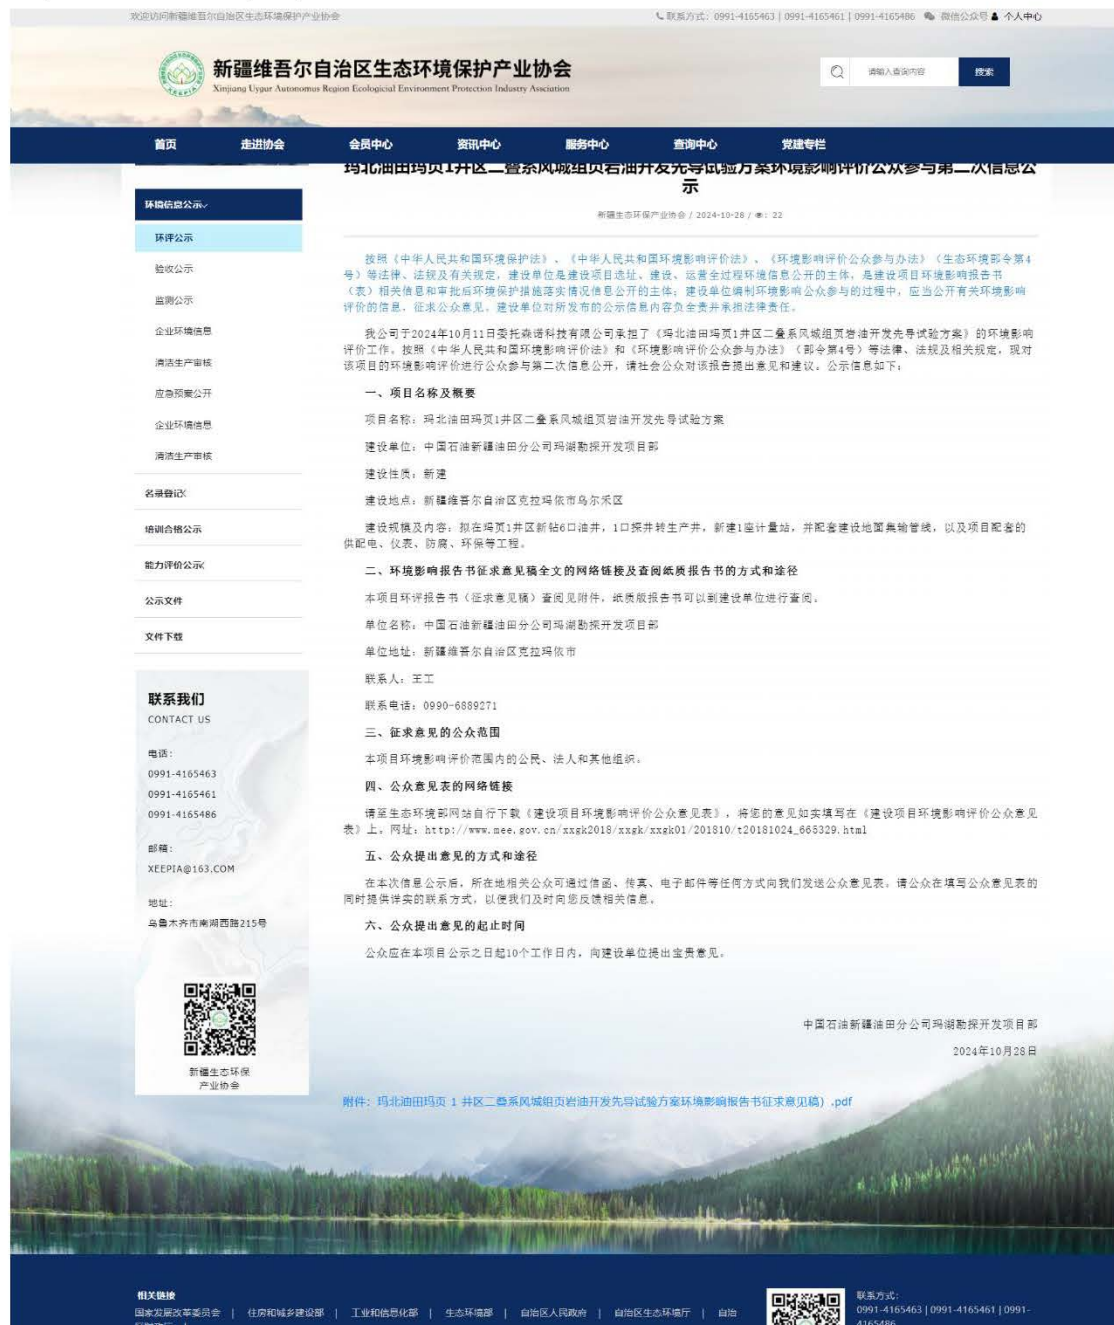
欢迎访问新疆维吾尔自治区生态环境保护产业协会

联系方式：0991-4165463 | 0991-4165461 | 0991-4165486 微信公众号 个人中心

新疆维吾尔自治区生态环境保护产业协会
Xinjiang Uygur Autonomous Region Ecological Environment Protection Industry Association

请输入查询内容 搜索

首页 走进协会 会员中心 资讯中心 服务中心 查询中心 党建专栏

环境信息公示
环评公示
验收公示
监测公示
企业环境信息
清洁生产审核
应急预案公开
企业环境信息
清洁生产审核
名录登记
培训合格公示
能力评价公示
公示文件
文件下载

联系我们
CONTACT US
电话：
0991-4165463
0991-4165461
0991-4165486
邮箱：
XEEPIA@163.COM
地址：
乌鲁木齐市南湖西路215号

新疆生态环保产业协会

玛北油田玛页1井区二叠系风城组页岩油开发先导试验方案环境影响评价公众参与第二次信息公示

新疆生态环保产业协会 / 2024-10-28 / 22

按照《中华人民共和国环境保护法》、《中华人民共和国环境影响评价法》、《环境影响评价公众参与办法》（生态环境部令第4号）等法律、法规及有关规定，建设单位是建设项目选址、建设、运营全过程环境信息公开的主体，是建设项目环境影响报告书（表）相关信息和审批后环境保护措施落实情况信息公开的主体；建设单位编制环境影响公众参与的过程中，应当公开有关环境影响评价的信息，征求公众意见，建设单位对所发布的公示信息内容负全责并承担法律责任。

我公司于2024年10月11日委托森诺科技有限公司承担了《玛北油田玛页1井区二叠系风城组页岩油开发先导试验方案》的环境影响评价工作。按照《中华人民共和国环境影响评价法》和《环境影响评价公众参与办法》（部令第4号）等法律、法规及相关规定，现对该项目的环境影响评价进行公众参与第二次信息公开，请社会公众对该报告提出意见和建议。公示信息如下：

一、项目名称及概要

项目名称：玛北油田玛页1井区二叠系风城组页岩油开发先导试验方案

建设单位：中国石油新疆油田分公司玛湖勘探开发项目部

建设性质：新建

建设地点：新疆维吾尔自治区克拉玛依市乌尔禾区

建设规模及内容：拟在玛页1井区新钻6口油井，1口探井转生产井，新建1座计量站，并配套建设地面集输管线，以及项目配套的供配电、仪表、防腐、环保等工程。

二、环境影响报告书征求意见稿全文的网络链接及查阅纸质报告书的方式和途径

本项目环评报告书（征求意见稿）查阅见附件，纸质版报告书可以到建设单位进行查阅。

单位名称：中国石油新疆油田分公司玛湖勘探开发项目部

单位地址：新疆维吾尔自治区克拉玛依市

联系人：王工

联系电话：0990-6889271

三、征求意见的公众范围

本项目环境影响评价范围内的公民、法人和其他组织。

四、公众意见表的网络链接

请至生态环境部网站自行下载《建设项目环境影响评价公众意见表》，将您的意见如实填写在《建设项目环境影响评价公众意见表》上。网址：http://www.mee.gov.cn/xxgk2018/xxgk/xxgk01/201810/t20181024_665329.html

五、公众提出意见的方式和途径

在本次信息公示后，所在地相关公众可通过信函、传真、电子邮件等任何方式向我们发送公众意见表。请公众在填写公众意见表的同时提供详实的联系方式，以便我们及时向您反馈相关信息。

六、公众提出意见的起止时间

公众应在本项目公示之日起10个工作日内，向建设单位提出宝贵意见。

中国石油新疆油田分公司玛湖勘探开发项目部

2024年10月28日

附件：玛北油田玛页 1 井区二叠系风城组页岩油开发先导试验方案环境影响报告书征求意见稿）.pdf

相关链接
国家发展改革委员会 | 住房和城乡建设部 | 工业和信息化部 | 生态环境部 | 自治区人民政府 | 自治区生态环境厅 | 自治 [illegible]

联系方式：
0991-4165463 | 0991-4165461 | 0991-4165486